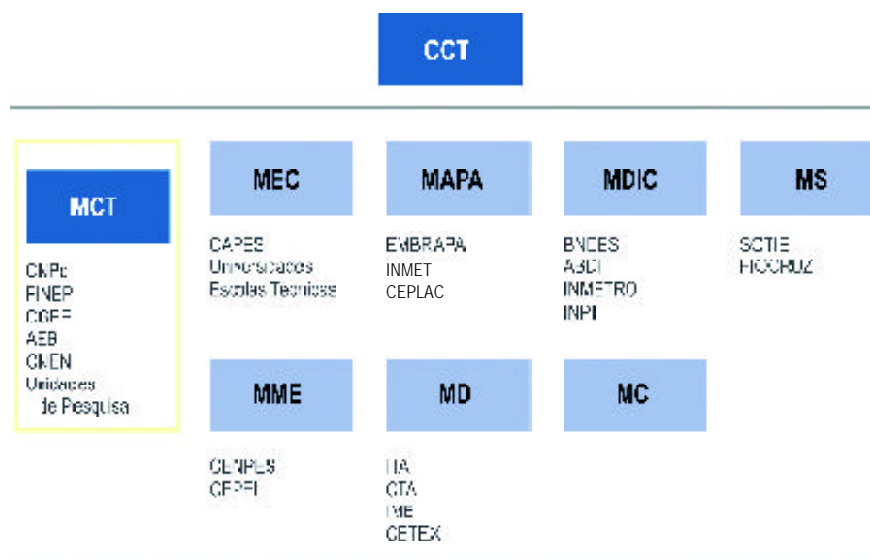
CCT

MCT

CNPq
FINEP
CGEE
AEB
CNEN
Unidades
de Pesquisa

MEC

CAPES
Universidades
Escolas Técnicas

MAPA

EMBRAPA
INMET
CEPLAC

MDIC

BNDES
ABDI
INMETRO
INPI

MS

SCTIE
FIOCRUZ

MME

CENPES
CEPEL

MD

ITA
CTA
IME
CETEX

MC